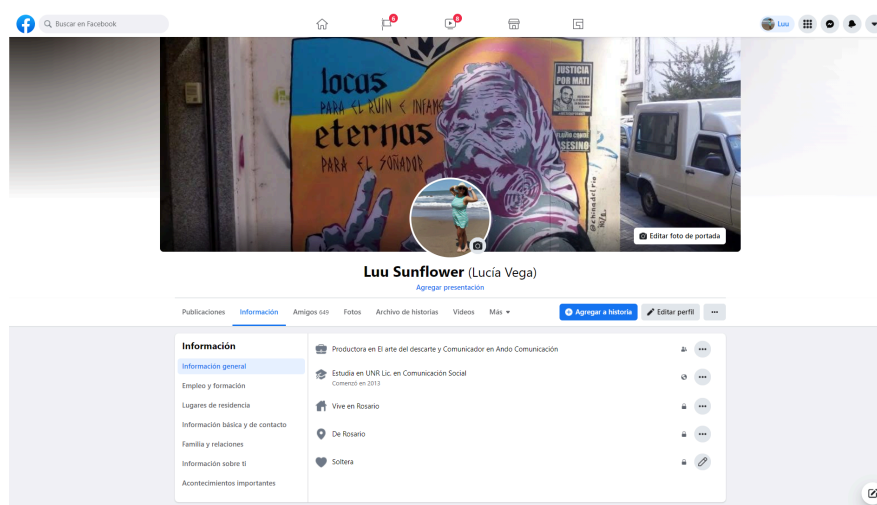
Buscar en Facebook

6

8

Luu

locas
PARA EL RUIN E INFAME
eternas
PARA EL SOÑADOR

JUSTICIA POR MATI

SESINO

Editar foto de portada

Luu Sunflower (Lucía Vega)

Agregar presentación

Publicaciones Información Amigos 649 Fotos Archivo de historias Videos Más

Agregar a historia Editar perfil ···

Información

Información general
Empleo y formación
Lugares de residencia
Información básica y de contacto
Familia y relaciones
Información sobre ti
Acontecimientos importantes

Productora en El arte del descarte y Comunicador en Ando Comunicación

Estudia en UNR Lic. en Comunicación Social
Comenzó en 2013

Vive en Rosario

De Rosario

Soltera